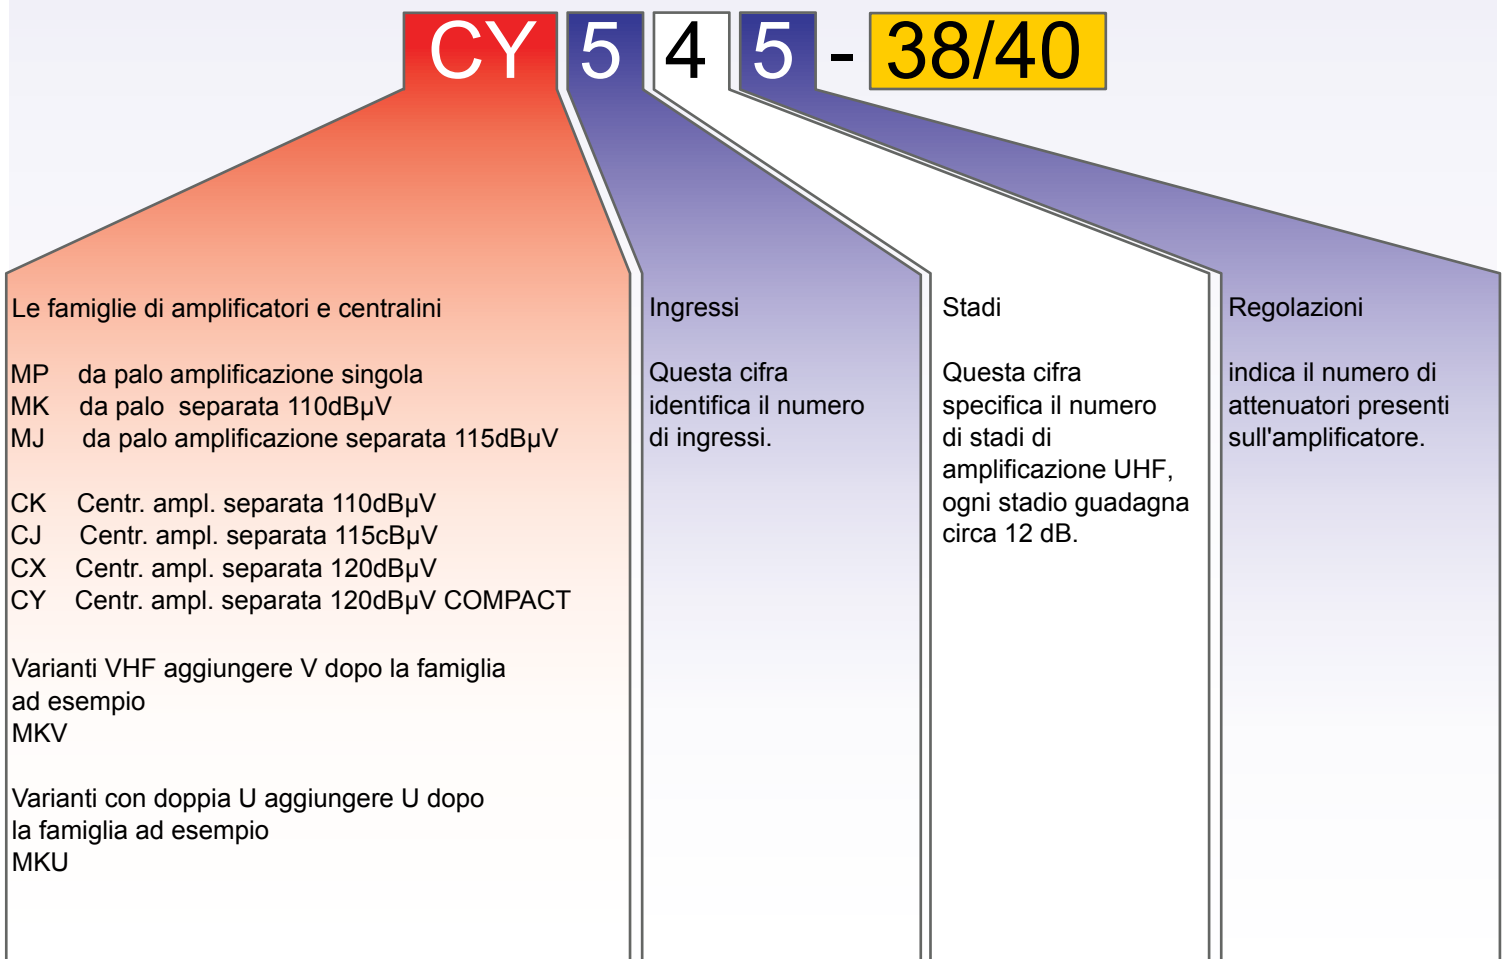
CY 5 4 5 - 38/40

Le famiglie di amplificatori e centralini

MP da palo amplificazione singola
MK da palo separata 110dBμV
MJ da palo amplificazione separata 115dBμV

CK Centr. ampl. separata 110dBμV
CJ Centr. ampl. separata 115cBμV
CX Centr. ampl. separata 120dBμV
CY Centr. ampl. separata 120dBμV COMPACT

Varianti VHF aggiungere V dopo la famiglia ad esempio MKV

Varianti con doppia U aggiungere U dopo la famiglia ad esempio MKU

Ingressi

Questa cifra identifica il numero di ingressi.

Stadi

Questa cifra specifica il numero di stadi di amplificazione UHF, ogni stadio guadagna circa 12 dB.

Regolazioni

indica il numero di attenuatori presenti sull'amplificatore.